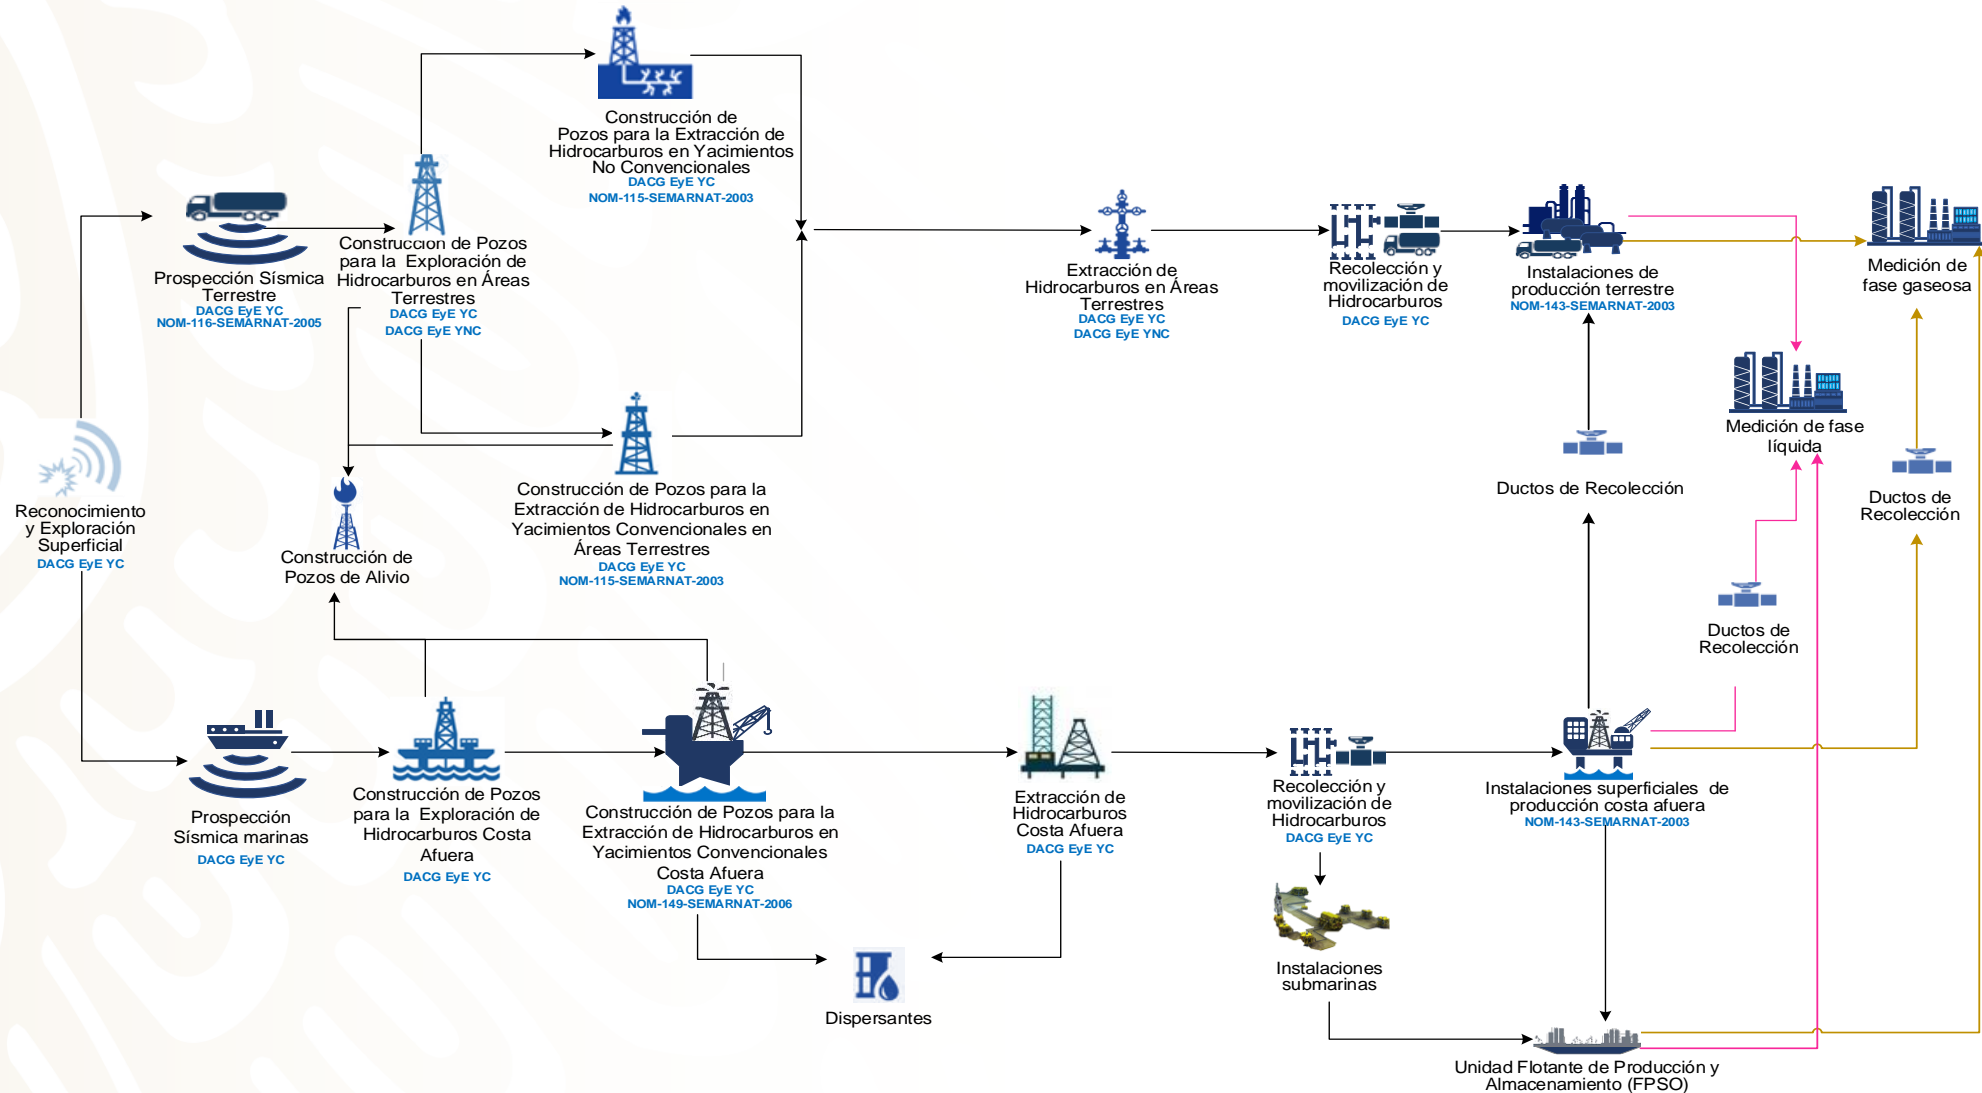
Construcción de Pozos para la Extracción de Hidrocarburos en Yacimientos No Convencionales
DACG EyE YC
NOM-115-SEMARNAT-2003

Prospección Sísmica Terrestre
DACG EyE YC
NOM-116-SEMARNAT-2005

Construcción de Pozos para la Exploración de Hidrocarburos en Áreas Terrestres
DACG EyE YC
DACG EyE YNC

Extracción de Hidrocarburos en Áreas Terrestres
DACG EyE YC
DACG EyE YNC

Recolección y movilización de Hidrocarburos
DACG EyE YC

Instalaciones de producción terrestre
NOM-143-SEMARNAT-2003

Medición de fase gaseosa

Medición de fase líquida

Ductos de Recolección

Ductos de Recolección

Reconocimiento y Exploración Superficial
DACG EyE YC

Construcción de Pozos de Alivio

Construcción de Pozos para la Extracción de Hidrocarburos en Yacimientos Convencionales en Áreas Terrestres
DACG EyE YC
NOM-115-SEMARNAT-2003

Ductos de Recolección

Prospección Sísmica marinas
DACG EyE YC

Construcción de Pozos para la Exploración de Hidrocarburos Costa Afuera
DACG EyE YC

Construcción de Pozos para la Extracción de Hidrocarburos en Yacimientos Convencionales Costa Afuera
DACG EyE YC
NOM-149-SEMARNAT-2006

Extracción de Hidrocarburos Costa Afuera
DACG EyE YC

Recolección y movilización de Hidrocarburos
DACG EyE YC

Instalaciones superficiales de producción costa afuera
NOM-143-SEMARNAT-2003

Instalaciones submarinas

Dispersantes

Unidad Flotante de Producción y Almacenamiento (FPSO)